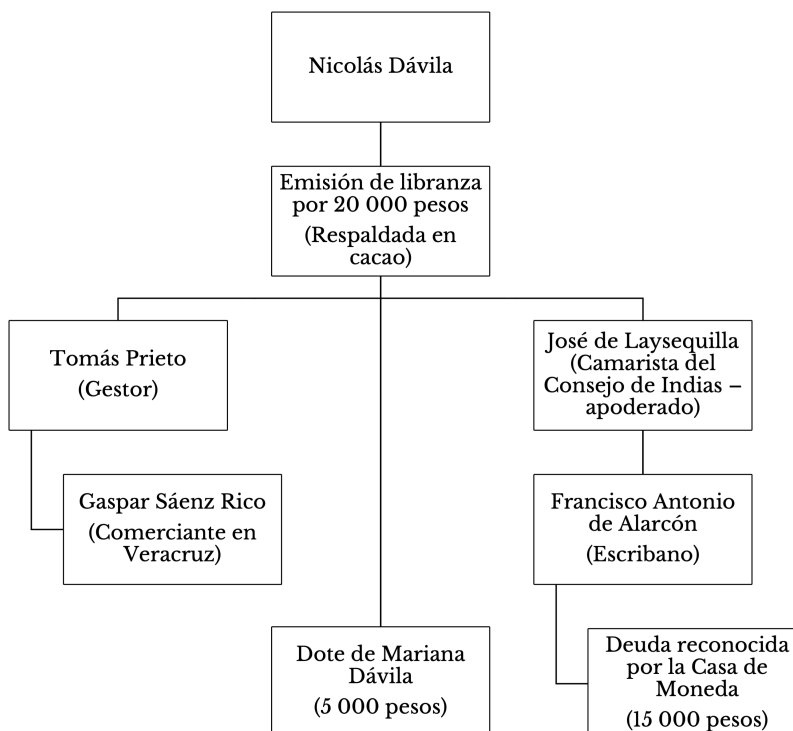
Nicolás Dávila

Emisión de libranza por 20 000 pesos
(Respaldada en cacao)

Tomás Prieto
(Gestor)

Gaspar Sáenz Rico
(Comerciante en Veracruz)

José de Laysequilla
(Camarista del Consejo de Indias – apoderado)

Francisco Antonio de Alarcón
(Escribano)

Dote de Mariana Dávila
(5 000 pesos)

Deuda reconocida por la Casa de Moneda
(15 000 pesos)